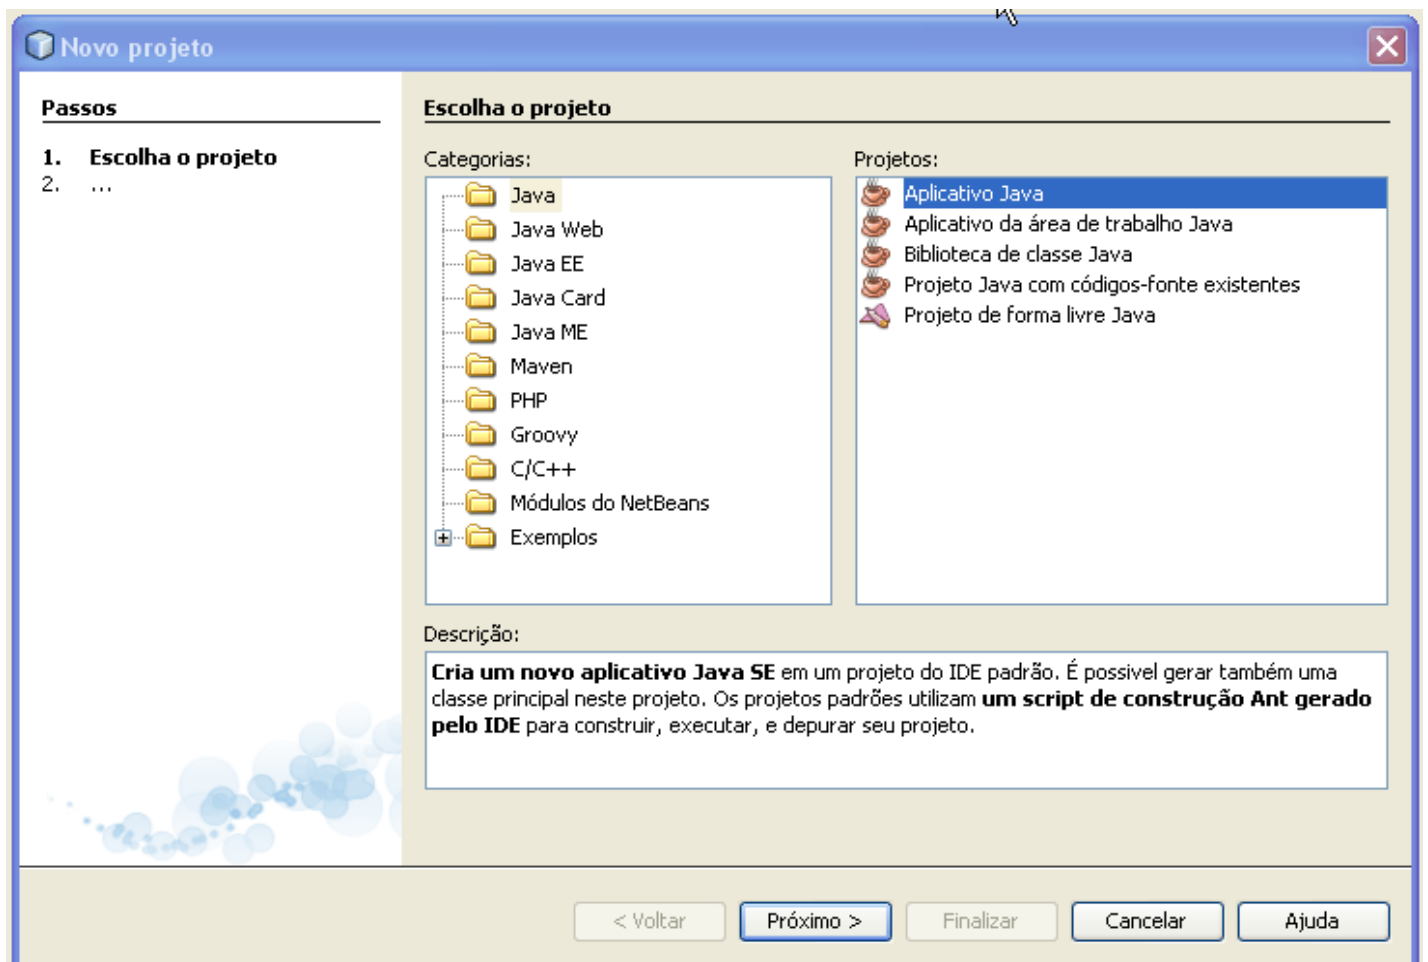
Novo projeto

Passos

1. Escolha o projeto
2. ...

Escolha o projeto

Categorias:

Java
Java Web
Java EE
Java Card
Java ME
Maven
PHP
Groovy
C/C++
Módulos do NetBeans
Exemplos

Projetos:

Aplicativo Java
Aplicativo da área de trabalho Java
Biblioteca de classe Java
Projeto Java com códigos-fonte existentes
Projeto de forma livre Java

Descrição:

**Cria um novo aplicativo Java SE** em um projeto do IDE padrão. É possivel gerar também uma classe principal neste projeto. Os projetos padrões utilizam **um script de construção Ant gerado pelo IDE** para construir, executar, e depurar seu projeto.

< Voltar
Próximo >
Finalizar
Cancelar
Ajuda